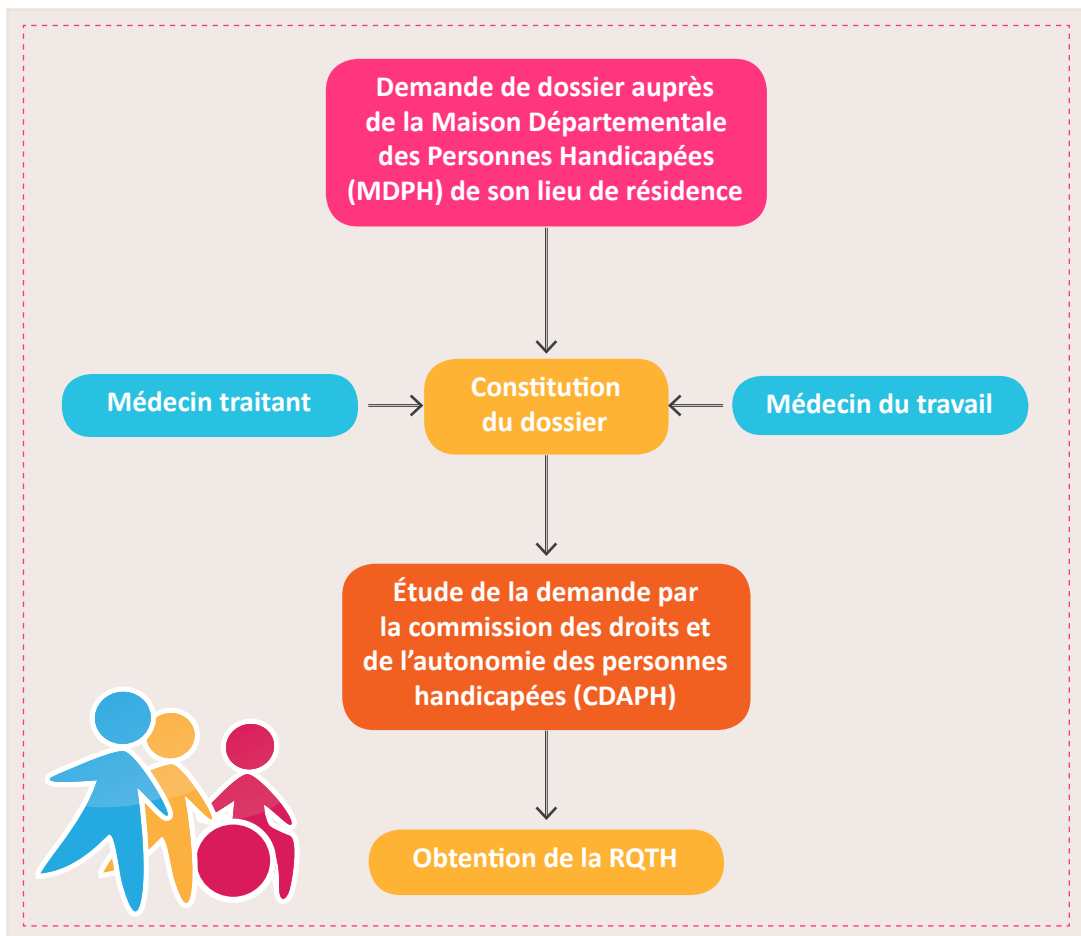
Demande de dossier auprès de la Maison Départementale des Personnes Handicapées (MDPH) de son lieu de résidence

Médecin traitant

Constitution du dossier

Médecin du travail

Étude de la demande par la commission des droits et de l'autonomie des personnes handicapées (CDAPH)

Obtention de la RQTH